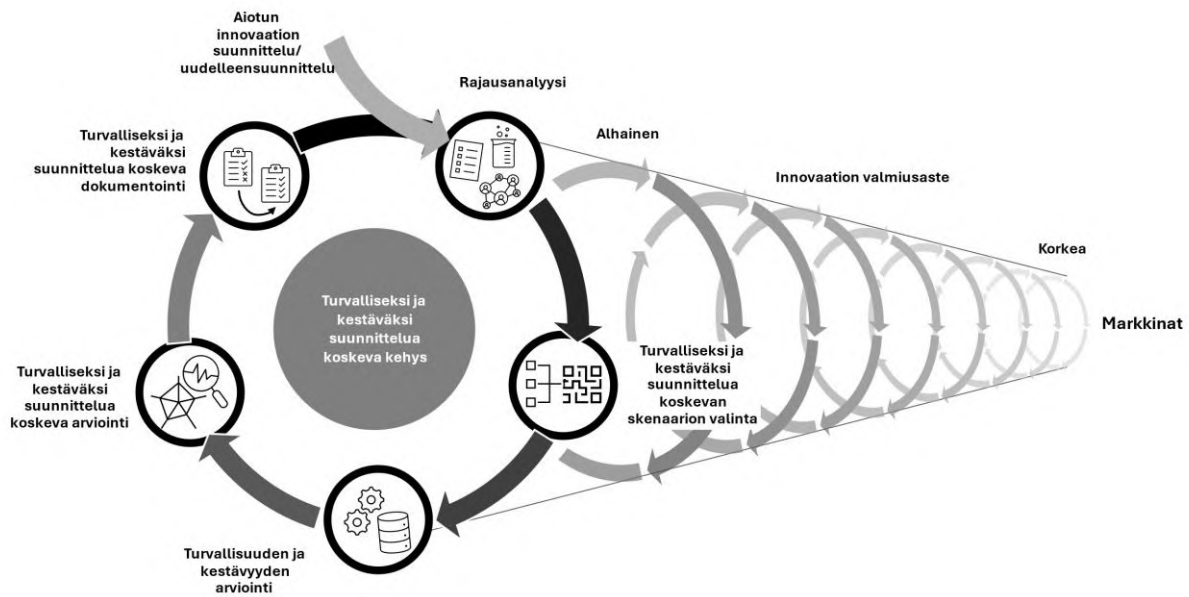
Aiotun innovaation suunnittelu/ uudelleensuunnittelu

Rajausanalyysi

Turvalliseksi ja kestäväksi suunnittelua koskeva dokumentointi

Alhainen

Innovaation valmiusaste

Korkea

Markkinat

Turvalliseksi ja kestäväksi suunnittelua koskeva kehys

Turvalliseksi ja kestäväksi suunnittelua koskevan skenaarion valinta

Turvalliseksi ja kestäväksi suunnittelua koskeva arviointi

Turvallisuuden ja kestävyyden arviointi